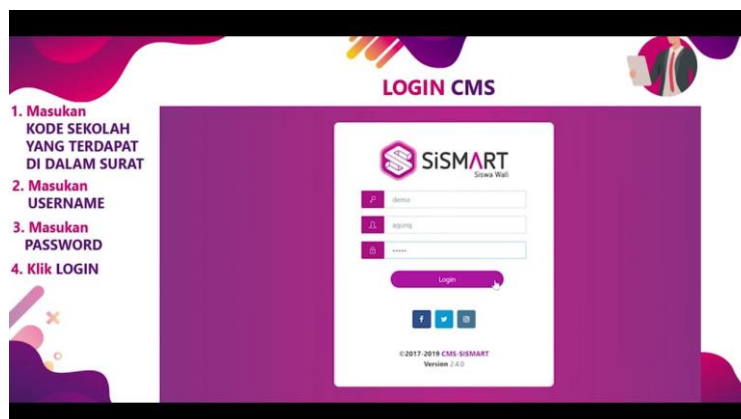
LOGIN CMS

1. Masukan KODE SEKOLAH YANG TERDAPAT DI DALAM SURAT
2. Masukan USERNAME
3. Masukan PASSWORD
4. Klik LOGIN

SiSMART
Siswa Wali

demo
agung
•••••

Login

f

©2017-2019 CMS-SISMART
Version 2.4.0